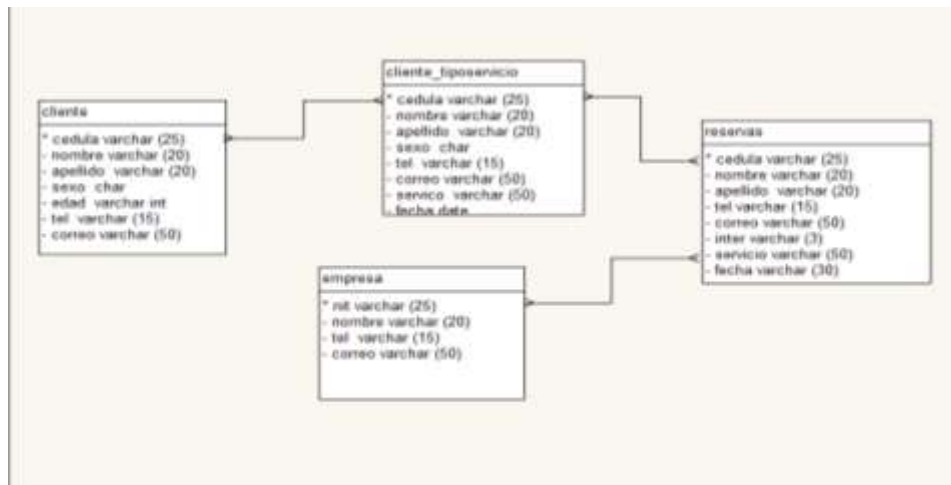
cliente
* cedula varchar (25)
- nombre varchar (20)
- apellido varchar (20)
- sexo char
- edad varchar int
- tel varchar (15)
- correo varchar (50)

cliente_tiposervicio
* cedula varchar (25)
- nombre varchar (20)
- apellido varchar (20)
- sexo char
- tel varchar (15)
- correo varchar (50)
- servico varchar (50)
- fecha date

reservas
* cedula varchar (25)
- nombre varchar (20)
- apellido varchar (20)
- tel varchar (15)
- correo varchar (50)
- inter varchar (3)
- servicio varchar (50)
- fecha varchar (30)

empresa
* nit varchar (25)
- nombre varchar (20)
- tel varchar (15)
- correo varchar (50)